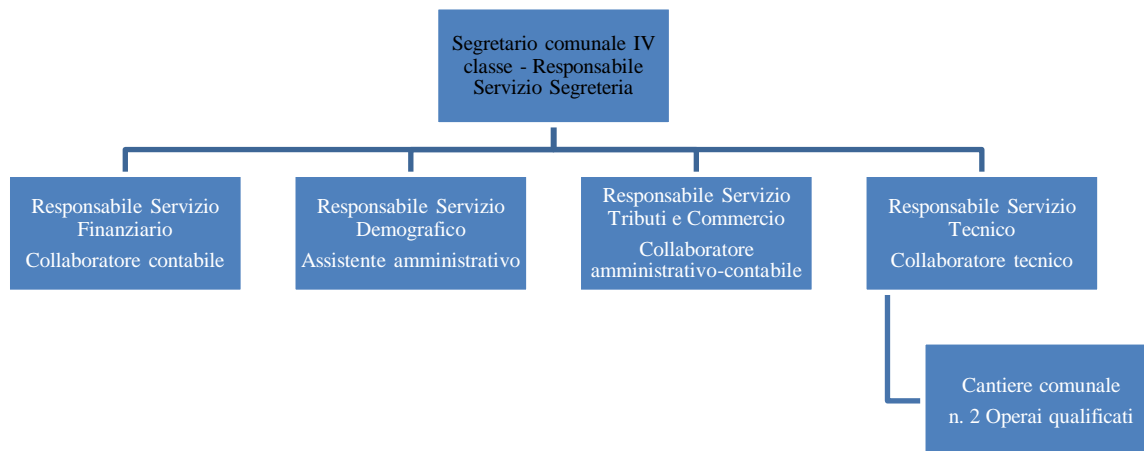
Segretario comunale IV classe - Responsabile Servizio Segreteria

Responsabile Servizio Finanziario

Collaboratore contabile

Responsabile Servizio Demografico

Assistente amministrativo

Responsabile Servizio Tributi e Commercio

Collaboratore amministrativo-contabile

Responsabile Servizio Tecnico

Collaboratore tecnico

Cantiere comunale

n. 2 Operai qualificati